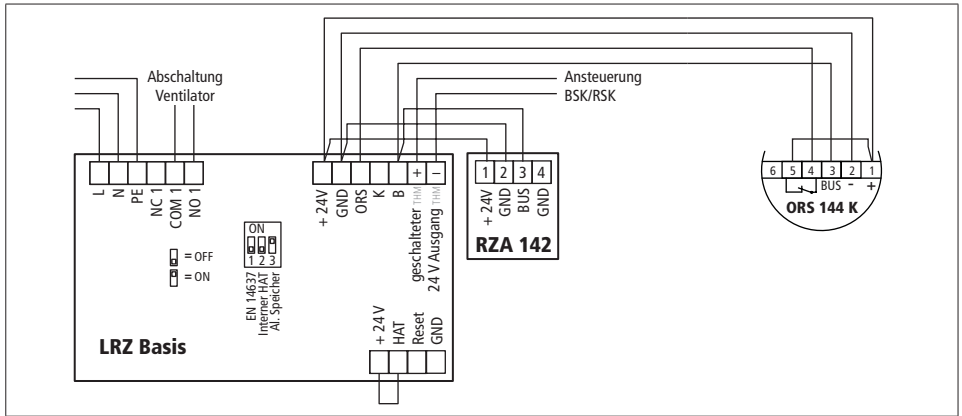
Abschaltung
Ventilator

Ansteuerung
BSK/RSK

L
N
PE
NC 1
COM 1
NO 1

ON
1 2 3
= OFF
= ON
EN 14637
Interner HAT
Al. Speicher

+ 24V
GND
ORS
K
B
+
–
geschalteter THM
24 V Ausgang THM

+ 24 V
HAT
Reset
GND

LRZ Basis

1 2 3 4
+ 24V
GND
BUS
GND
RZA 142

6 5 4 3 2 1
BUS - +
ORS 144 K